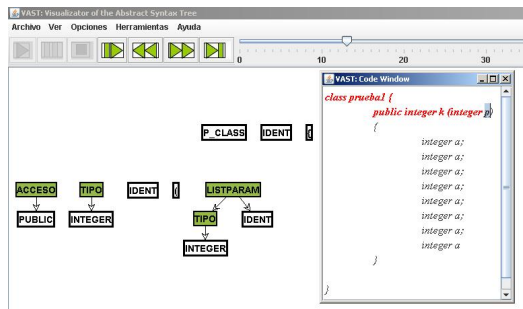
VAST: Visualizator of the Abstract Syntax Tree

Archivo Ver Opciones Herramientas Ayuda

0 10 20 30

VAST: Code Window

class prueba1 {
public integer k (integer p)
{
integer a;
integer a;
integer a;
integer a;
integer a;
integer a;
integer a;
integer a
}
}

P_CLASS IDENT {

ACCESO TIPO IDENT ( LISTPARAM

PUBLIC INTEGER TIPO IDENT

INTEGER